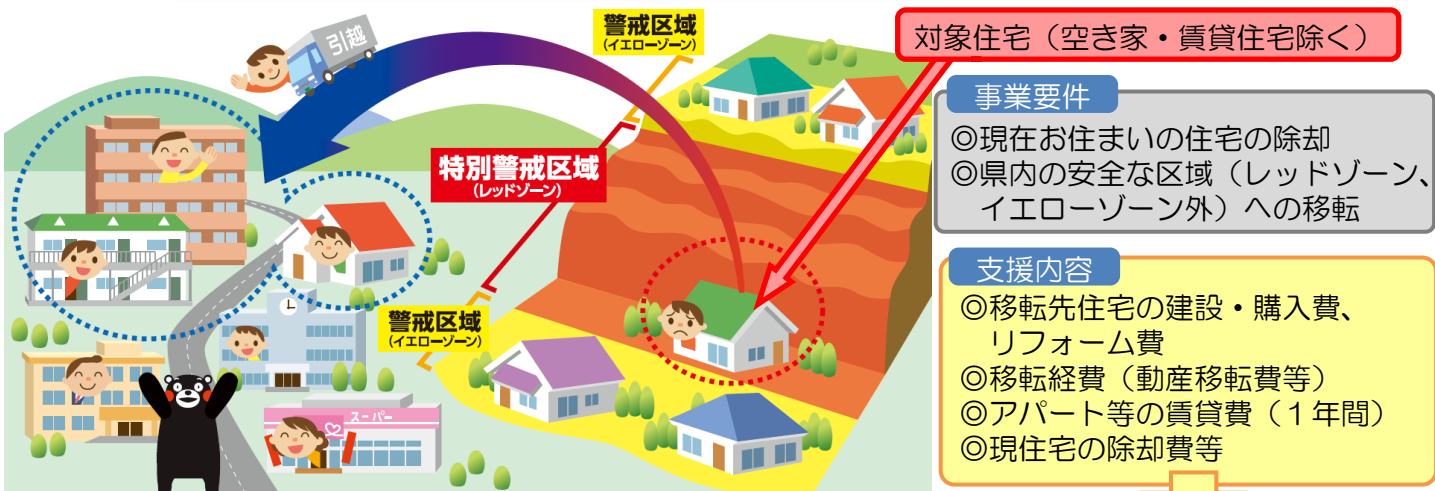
引越

警戒区域
(イエローゾーン)

特別警戒区域
(レッドゾーン)

警戒区域
(イエローゾーン)

スーパー

対象住宅（空き家・賃貸住宅除く）

事業要件
◎現在お住まいの住宅の除却
◎県内の安全な区域（レッドゾーン、イエローゾーン外）への移転

支援内容
◎移転先住宅の建設・購入費、リフォーム費
◎移転経費（動産移転費等）
◎アパート等の賃貸費（１年間）
◎現住宅の除却費等